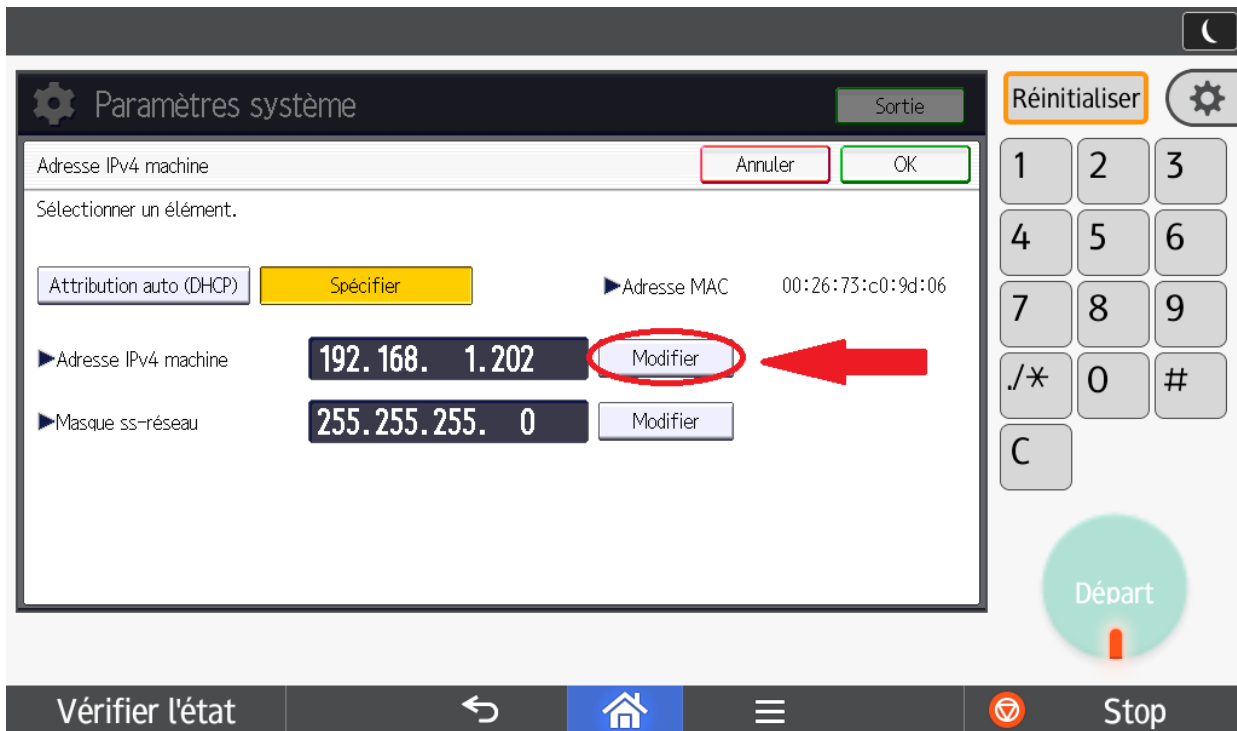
Paramètres système

Sortie

Réinitialiser

Adresse IPv4 machine

Annuler

OK

Sélectionner un élément.

Attribution auto (DHCP)

Spécifier

▶Adresse MAC

00:26:73:c0:9d:06

▶Adresse IPv4 machine

192. 168.  1. 202

Modifier

▶Masque ss-réseau

255. 255. 255.  0

Modifier

1 2 3
4 5 6
7 8 9
./* 0 #
C

Départ

Vérifier l'état

Stop